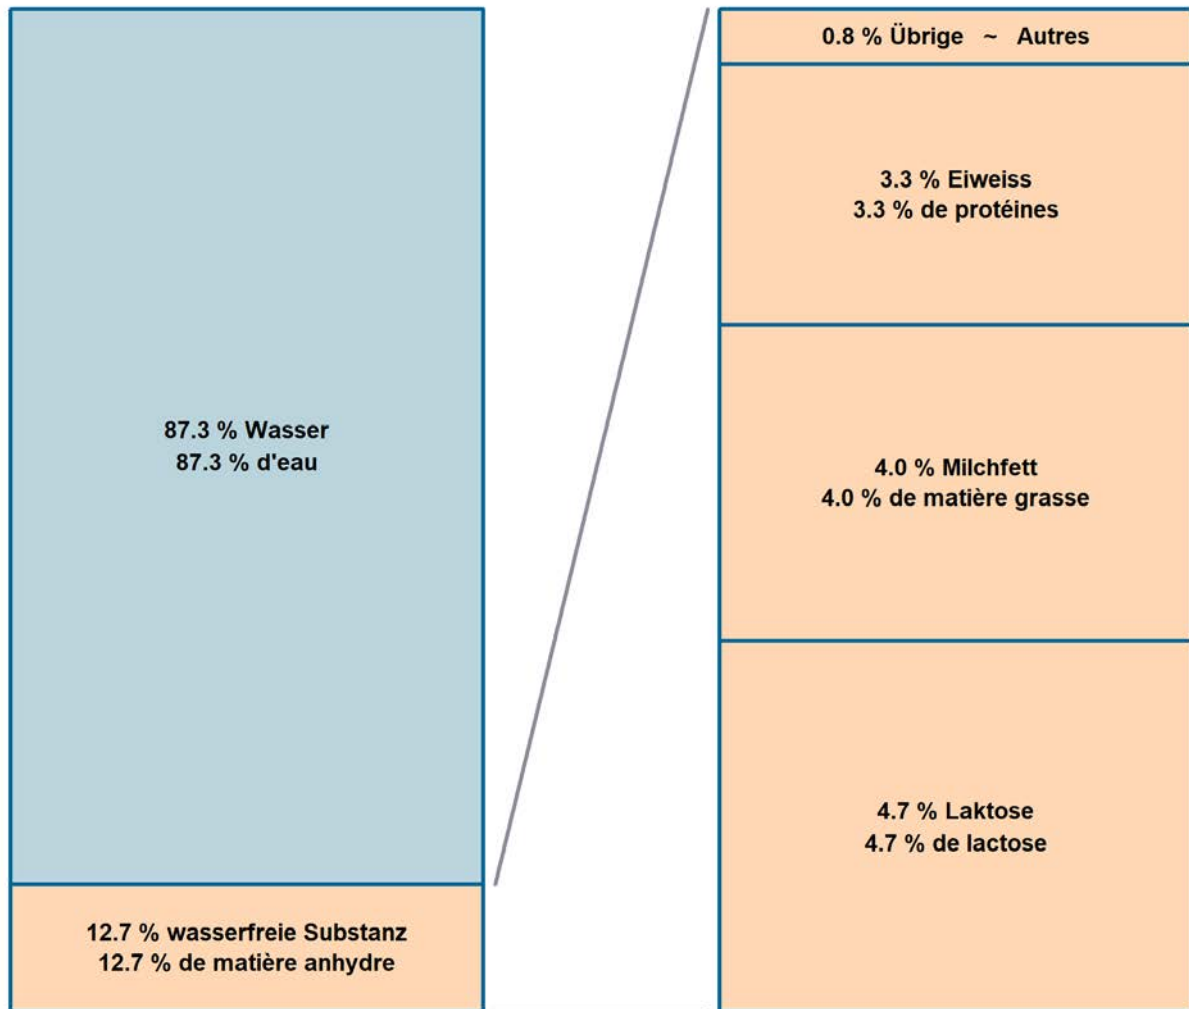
87.3 % Wasser
87.3 % d'eau

12.7 % wasserfreie Substanz
12.7 % de matière anhydre

0.8 % Übrige ~ Autres

3.3 % Eiweiss
3.3 % de protéines

4.0 % Milchfett
4.0 % de matière grasse

4.7 % Laktose
4.7 % de lactose